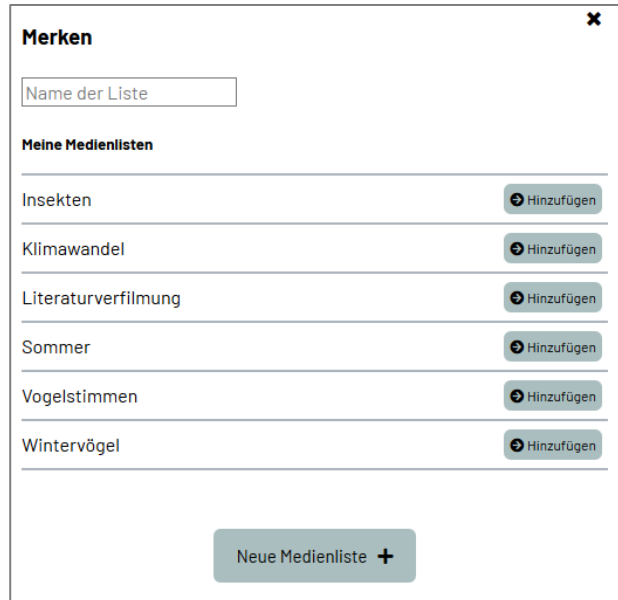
Merken

×

Name der Liste

Meine Medienlisten

| | |
|---|---|
| Insekten | Hinzufügen |
| Klimawandel | Hinzufügen |
| Literaturverfilmung | Hinzufügen |
| Sommer | Hinzufügen |
| Vogelstimmen | Hinzufügen |
| Wintervögel | Hinzufügen |

Neue Medienliste +